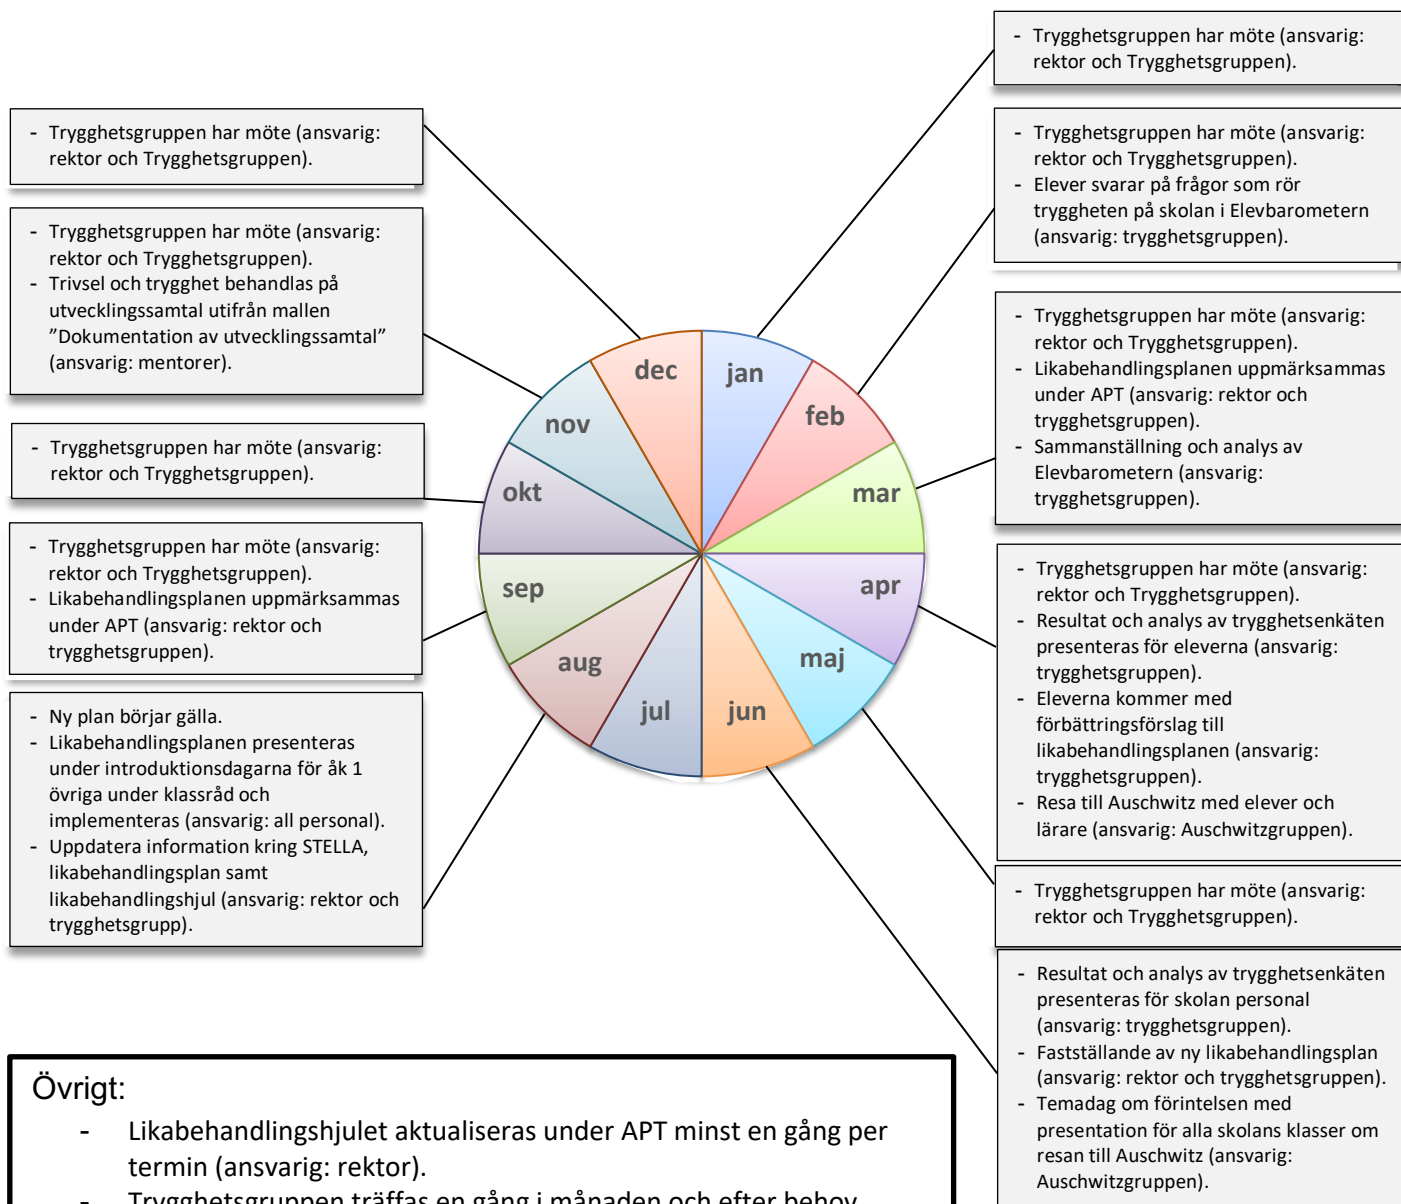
- Trygghetsgruppen har möte (ansvarig: rektor och Trygghetsgruppen).

- Trygghetsgruppen har möte (ansvarig: rektor och Trygghetsgruppen).
- Elever svarar på frågor som rör tryggheten på skolan i Elevbarometern (ansvarig: trygghetsgruppen).

- Trygghetsgruppen har möte (ansvarig: rektor och Trygghetsgruppen).
- Likabehandlingsplanen uppmärksammas under APT (ansvarig: rektor och trygghetsgruppen).
- Sammanställning och analys av Elevbarometern (ansvarig: trygghetsgruppen).

- Trygghetsgruppen har möte (ansvarig: rektor och Trygghetsgruppen).
- Resultat och analys av trygghetsenkäten presenteras för eleverna (ansvarig: trygghetsgruppen).
- Eleverna kommer med förbättringsförslag till likabehandlingsplanen (ansvarig: trygghetsgruppen).
- Resa till Auschwitz med elever och lärare (ansvarig: Auschwitzgruppen).

- Trygghetsgruppen har möte (ansvarig: rektor och Trygghetsgruppen).

- Resultat och analys av trygghetsenkäten presenteras för skolan personal (ansvarig: trygghetsgruppen).
- Fastställande av ny likabehandlingsplan (ansvarig: rektor och trygghetsgruppen).
- Temadag om förintelsen med presentation för alla skolans klasser om resan till Auschwitz (ansvarig: Auschwitzgruppen).

- Trygghetsgruppen har möte (ansvarig: rektor och Trygghetsgruppen).

- Trygghetsgruppen har möte (ansvarig: rektor och Trygghetsgruppen).
- Trivsel och trygghet behandlas på utvecklingssamtal utifrån mallen ”Dokumentation av utvecklingssamtal” (ansvarig: mentorer).

- Trygghetsgruppen har möte (ansvarig: rektor och Trygghetsgruppen).

- Trygghetsgruppen har möte (ansvarig: rektor och Trygghetsgruppen).
- Likabehandlingsplanen uppmärksammas under APT (ansvarig: rektor och trygghetsgruppen).

- Ny plan börjar gälla.
- Likabehandlingsplanen presenteras under introduktionsdagarna för åk 1 övriga under klassråd och implementeras (ansvarig: all personal).
- Uppdatera information kring STELLA, likabehandlingsplan samt likabehandlingshjul (ansvarig: rektor och trygghetsgrupp).

dec
jan
feb
mar
apr
maj
jun
jul
aug
sep
okt
nov

Övrigt:
- Likabehandlingshjulet aktualiseras under APT minst en gång per termin (ansvarig: rektor).
- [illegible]